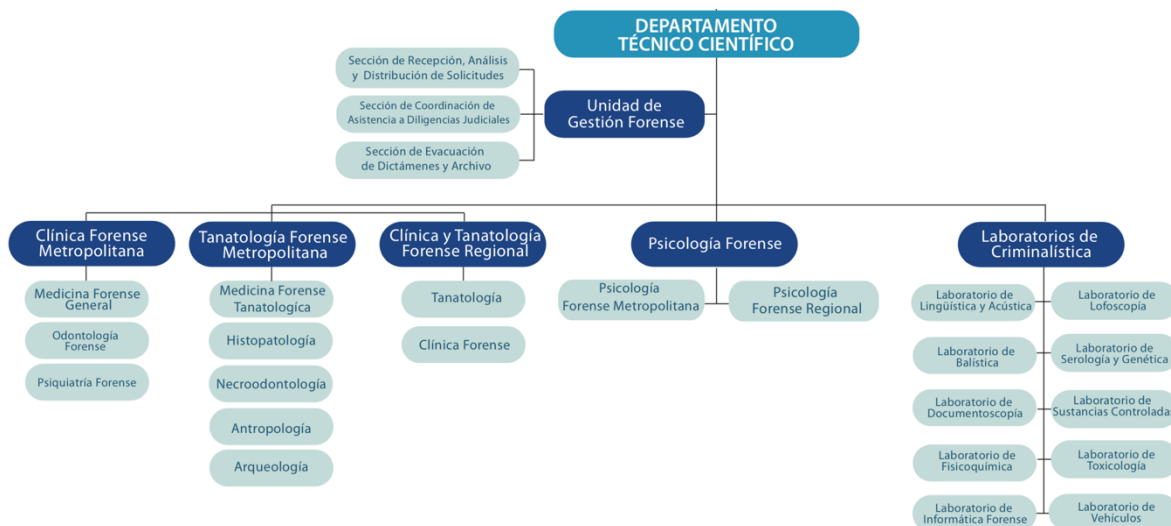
DEPARTAMENTO TÉCNICO CIENTÍFICO

Sección de Recepción, Análisis y Distribución de Solicitudes

Sección de Coordinación de Asistencia a Diligencias Judiciales

Sección de Evacuación de Dictámenes y Archivo

Unidad de Gestión Forense

Clínica Forense Metropolitana

Medicina Forense General

Odontología Forense

Psiquiatría Forense

Tanatología Forense Metropolitana

Medicina Forense Tanatologíca

Histopatología

Necroodontología

Antropología

Arqueología

Clínica y Tanatología Forense Regional

Tanatología

Clínica Forense

Psicología Forense

Psicología Forense Metropolitana

Psicología Forense Regional

Laboratorios de Criminalística

Laboratorio de Lingüística y Acústica

Laboratorio de Lofoscopía

Laboratorio de Balística

Laboratorio de Serología y Genética

Laboratorio de Documentoscopía

Laboratorio de Sustancias Controlada

Laboratorio de Fisicoquímica

Laboratorio de Toxicología

Laboratorio de Informática Forense

Laboratorio de Vehículos